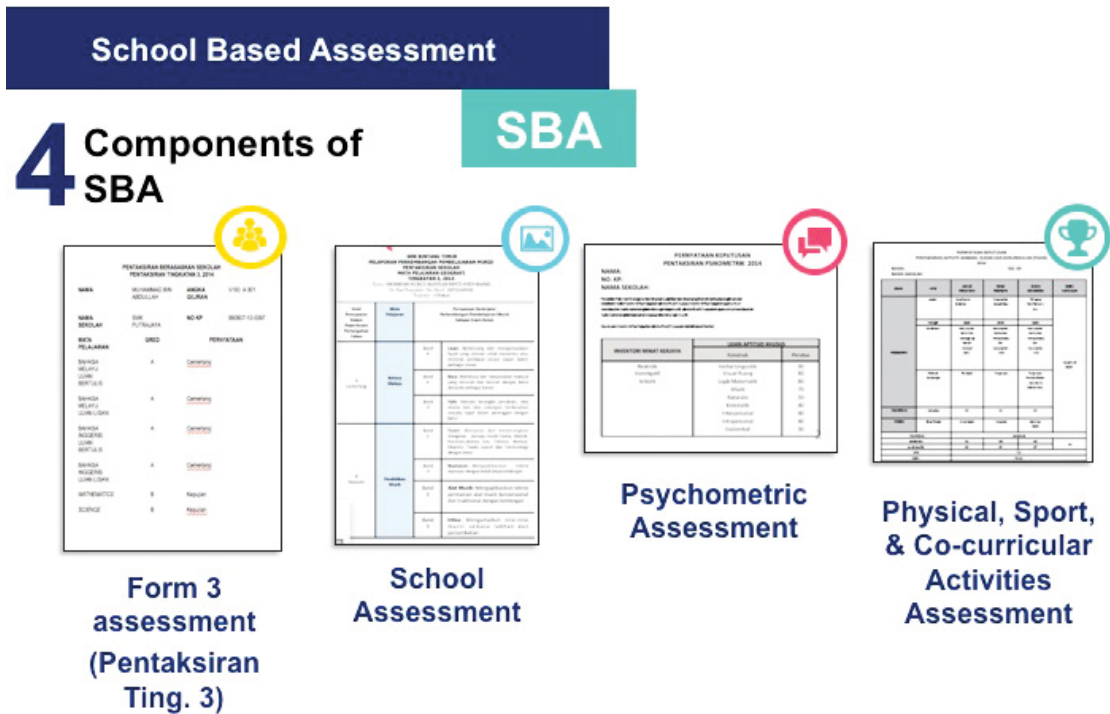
School Based Assessment

SBA

4 Components of SBA

PENTAKSIRAN BERASASKAN SEKOLAH
PENTAKSIRAN TINGKATAN 3, 2014

| NAMA | MUHAMMAD BIN ABDULLAH | ANGKA GILIRAN | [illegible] |
|---|---|---|---|
| NAMA SEKOLAH | SMK PUTRAJAYA | NO KP | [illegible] |
| MATA PELAJARAN | GRED | PENYATAAN | |
| BAHASA MELAYU LISAN BERTULIS | A | Cemerlang | |
| BAHASA MELAYU LISAN LISAN | A | Cemerlang | |
| BAHASA INGGERIS LISAN BERTULIS | A | Cemerlang | |
| BAHASA INGGERIS LISAN LISAN | A | Cemerlang | |
| MATHEMATICS | B | Kepujian | |
| SCIENCE | B | Kepujian | |

Form 3 assessment (Pentaksiran Ting. 3)

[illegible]
PELAPORAN PERKEMBANGAN PEMBELAJARAN MURID
PENTAKSIRAN SEKOLAH
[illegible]
TINGKATAN 1, 2014
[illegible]

Bahasa Melayu

Pendidikan Muzik

School Assessment

PENYATAAN KEPUTUSAN
PENTAKSIRAN PSIKOMETRIK 2014

NAMA:
NO. KP:
NAMA SEKOLAH:

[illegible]

INVENTORI MINAT KERJAYA
UJIAN APTITUD AM

Psychometric Assessment

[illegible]

Physical, Sport, & Co-curricular Activities Assessment